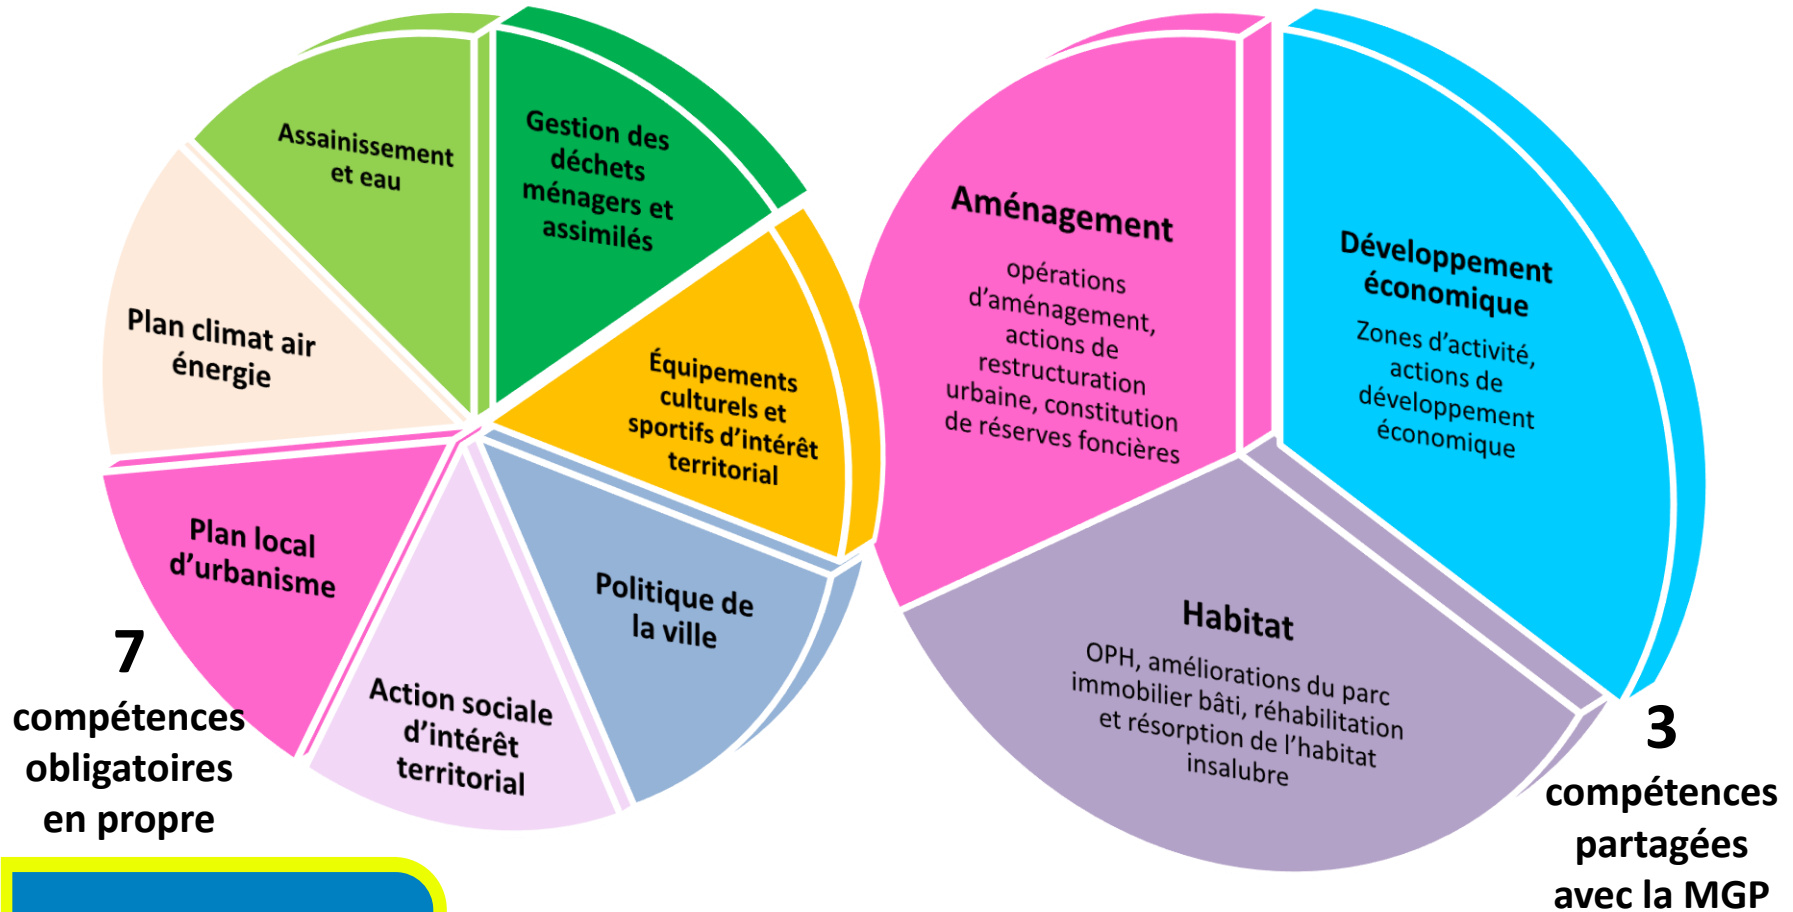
Assainissement et eau

Gestion des déchets ménagers et assimilés

Plan climat air énergie

Équipements culturels et sportifs d'intérêt territorial

Plan local d'urbanisme

Politique de la ville

Action sociale d'intérêt territorial

7 compétences obligatoires en propre

Aménagement
opérations d'aménagement, actions de restructuration urbaine, constitution de réserves foncières

Développement économique
Zones d'activité, actions de développement économique

Habitat
OPH, améliorations du parc immobilier bâti, réhabilitation et résorption de l'habitat insalubre

3 compétences partagées avec la MGP